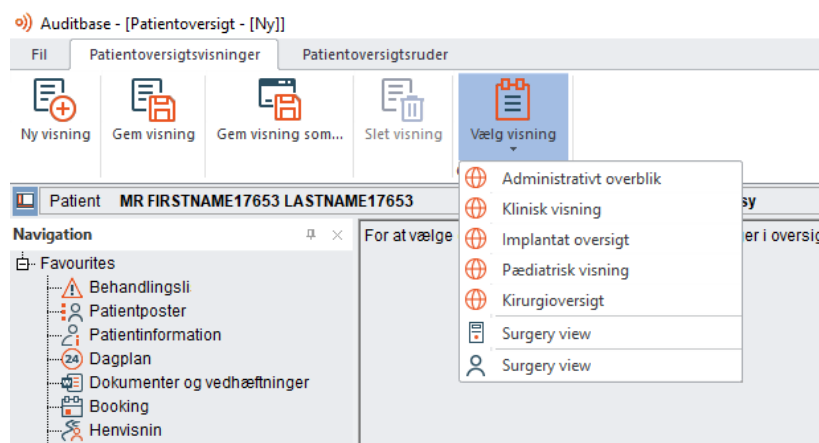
Auditbase - [Patientoversigt - [Ny]]

Fil | Patientoversigtsvisninger | Patientoversigtsruder

Ny visning | Gem visning | Gem visning som... | Slet visning | Vælg visning

Patient MR FIRSTNAME17653 LASTNAME17653 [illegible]sy

Navigation

For at vælge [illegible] er i oversig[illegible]

Favourites
Behandlingsli
Patientposter
Patientinformation
24 Dagplan
Dokumenter og vedhæftninger
Booking
Henvisnin

Administrativt overblik
Klinisk visning
Implantat oversigt
Pædiatrisk visning
Kirurgioversigt
Surgery view
Surgery view